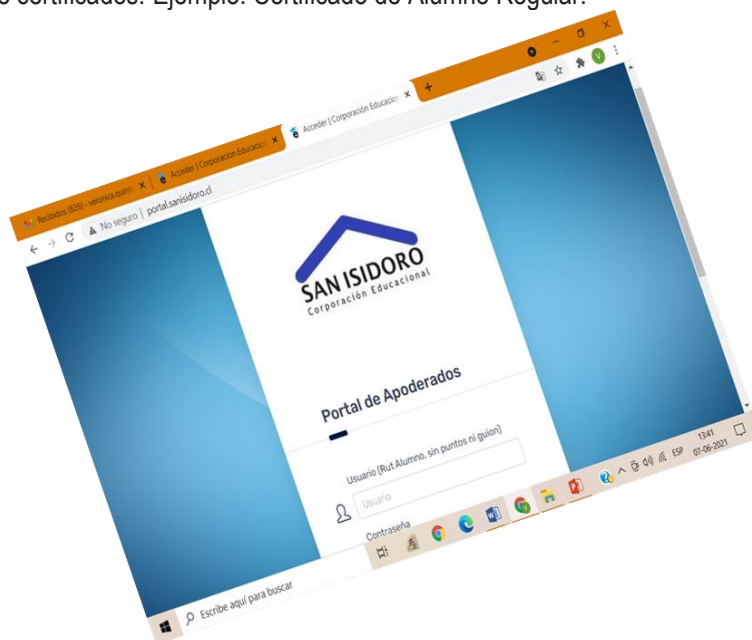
certificados. Ejemplo: Certificado de Alumno Regular.

Recibidos (826) - veronica.quez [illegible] ×
Acceder | Corporación Educacio ×
Acceder | Corporación Educacion ×
+
No seguro | portal.sanisidoro.cl

SAN ISIDORO
Corporación Educacional

Portal de Apoderados

Usuario (Rut Alumno, sin puntos ni guion)
Usuario
Contraseña

Escribe aquí para buscar
ESP
13:41
07-06-2021